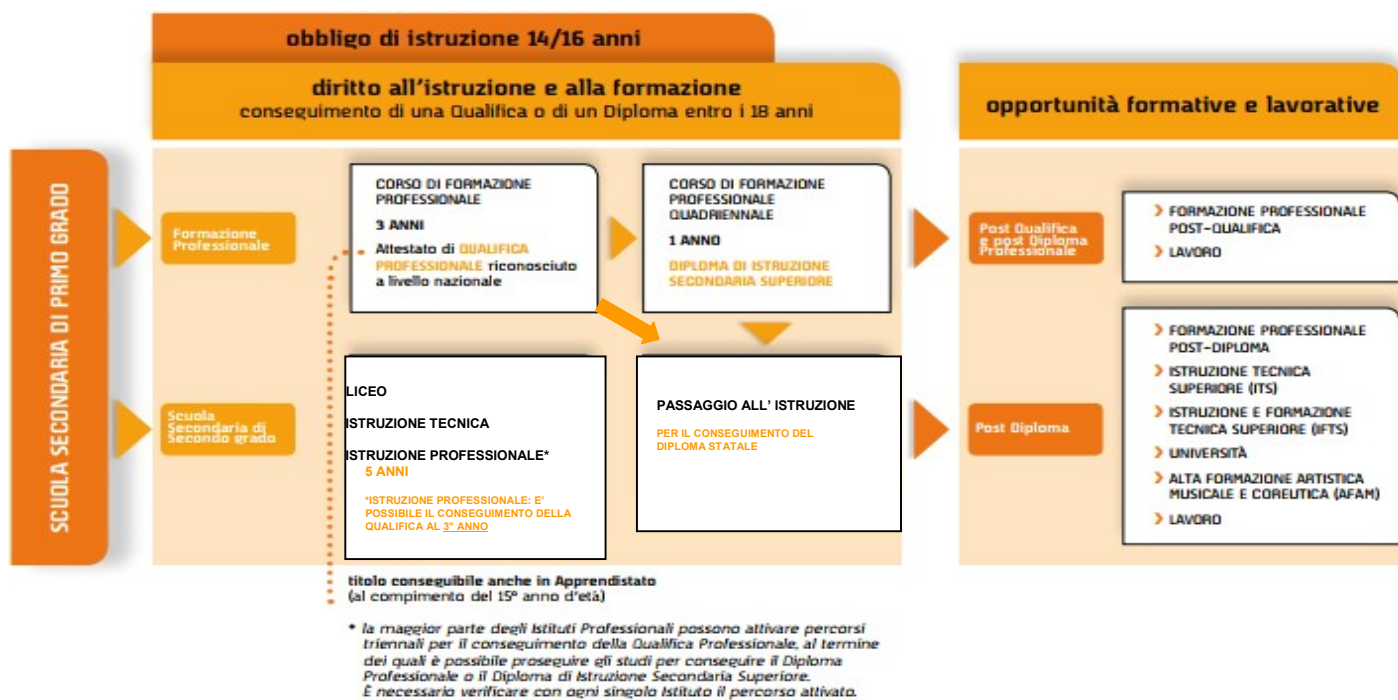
obbligo di istruzione 14/16 anni

diritto all'istruzione e alla formazione
conseguimento di una Qualifica o di un Diploma entro i 18 anni

opportunità formative e lavorative

SCUOLA SECONDARIA DI PRIMO GRADO

Formazione Professionale

CORSO DI FORMAZIONE PROFESSIONALE
3 ANNI
Attestato di QUALIFICA PROFESSIONALE riconosciuto a livello nazionale

CORSO DI FORMAZIONE PROFESSIONALE QUADRIENNALE
1 ANNO
DIPLOMA DI ISTRUZIONE SECONDARIA SUPERIORE

Post Qualifica e post Diploma Professionale

› FORMAZIONE PROFESSIONALE POST-QUALIFICA
› LAVORO

Scuola Secondaria di Secondo grado

LICEO
ISTRUZIONE TECNICA
ISTRUZIONE PROFESSIONALE*
5 ANNI
*ISTRUZIONE PROFESSIONALE: E' POSSIBILE IL CONSEGUIMENTO DELLA QUALIFICA AL 3° ANNO

PASSAGGIO ALL' ISTRUZIONE
PER IL CONSEGUIMENTO DEL DIPLOMA STATALE

Post Diploma

› FORMAZIONE PROFESSIONALE POST-DIPLOMA
› ISTRUZIONE TECNICA SUPERIORE (ITS)
› ISTRUZIONE E FORMAZIONE TECNICA SUPERIORE (IFTS)
› UNIVERSITÀ
› ALTA FORMAZIONE ARTISTICA MUSICALE E COREUTICA (AFAM)
› LAVORO

titolo conseguibile anche in Apprendistato
(al compimento del 15° anno d'età)

* la maggior parte degli Istituti Professionali possono attivare percorsi triennali per il conseguimento della Qualifica Professionale, al termine dei quali è possibile proseguire gli studi per conseguire il Diploma Professionale o il Diploma di Istruzione Secondaria Superiore. È necessario verificare con ogni singolo Istituto il percorso attivato.